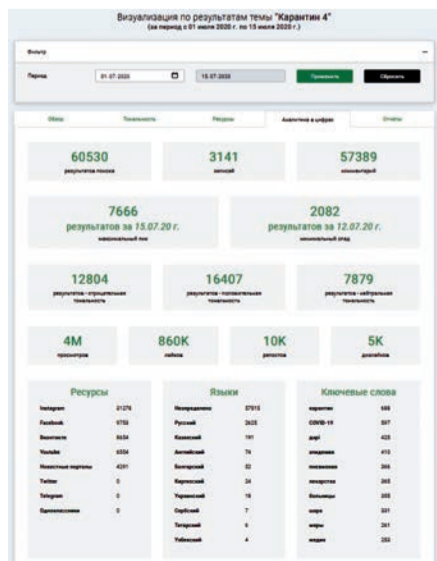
Визуализация по результатам темы "Карантин 4"
(за период с 01 июля 2020 г. по 15 июля 2020 г.)

Фильтр

Период 01.07.2020 15.07.2020 Применить Сбросить

Обзор | Тональность | Ресурсы | Аналитика в цифрах | Отчеты

60530
результатов поиска

3141
записей

57389
комментариев

7666
результатов за 15.07.20 г.
максимальный пик

2082
результатов за 12.07.20 г.
минимальный спад

12804
результатов - отрицательная тональность

16407
результатов - положительная тональность

7879
результатов - нейтральная тональность

4M
просмотров

860K
лайков

10K
репостов

5K
дизлайков

Ресурсы

| | |
|---|---|
| Instagram | 31278 |
| Facebook | 9755 |
| Вконтакте | 8434 |
| Youtube | 6534 |
| Новостные порталы | 4391 |
| Twitter | 0 |
| Telegram | 0 |
| Одноклассники | 0 |

Языки

| | |
|---|---|
| Неопределено | 57615 |
| Русский | 2425 |
| Казахский | 191 |
| Английский | 74 |
| Болгарский | 52 |
| Киргизский | 24 |
| Украинский | 16 |
| Сербский | 7 |
| Татарский | 6 |
| Узбекский | 4 |

Ключевые слова

| | |
|---|---|
| карантин | 686 |
| COVID-19 | 567 |
| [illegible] | 425 |
| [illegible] | 410 |
| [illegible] | 366 |
| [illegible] | 365 |
| больницы | 355 |
| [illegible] | 331 |
| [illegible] | 261 |
| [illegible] | 250 |